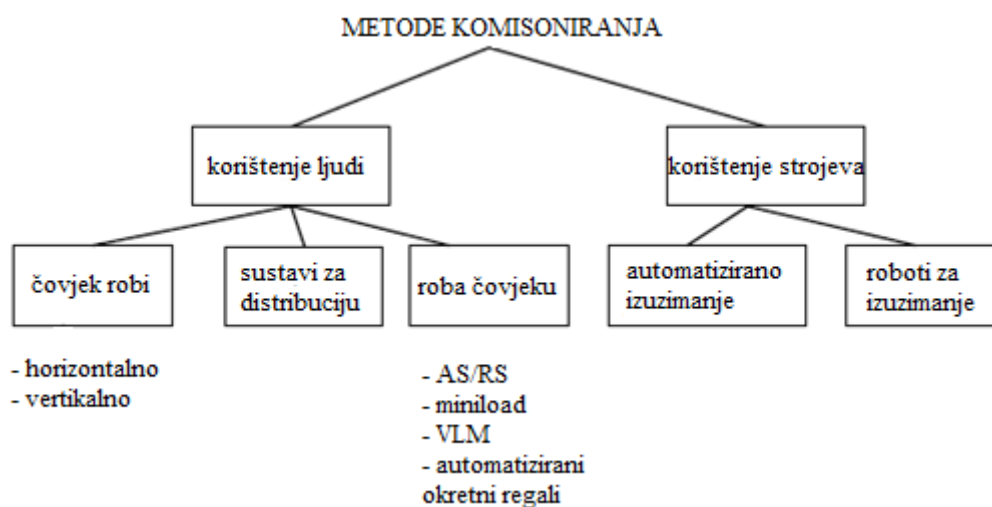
METODE KOMISONIRANJA

korištenje ljudi

korištenje strojeva

čovjek robi

sustavi za distribuciju

roba čovjeku

automatizirano izuzimanje

roboti za izuzimanje

- horizontalno
- vertikalno

- AS/RS
- miniload
- VLM
- automatizirani okretni regali